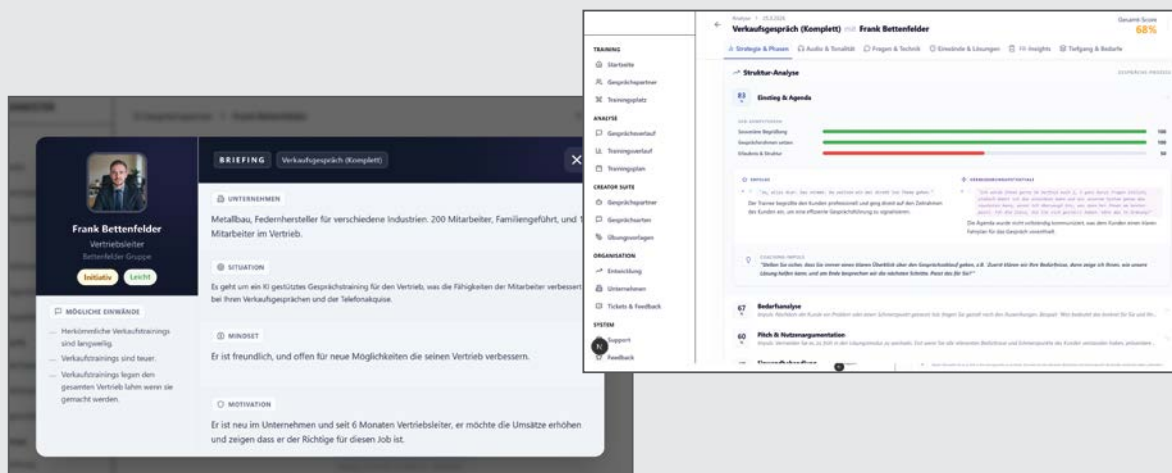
Frank Bettenfelder
Vertriebsleiter
Bettenfelder Gruppe
Initiativ
Leicht

MÖGLICHE EINWÄNDE
Herkömmliche Verkaufstrainings sind langweilig.
Verkaufstrainings sind teuer.
Verkaufstrainings legen den gesamten Vertrieb lahm wenn sie gemacht werden.

BRIEFING
Verkaufsgespräch (Komplett)

UNTERNEHMEN
Metallbau, Federnhersteller für verschiedene Industrien. 200 Mitarbeiter, Familiengeführt, und 1 Mitarbeiter im Vertrieb.

SITUATION
Es geht um ein KI gestütztes Gesprächstraining für den Vertrieb, was die Fähigkeiten der Mitarbeiter verbessert bei Ihren Verkaufsgesprächen und der Telefonakquise.

MINDSET
Er ist freundlich, und offen für neue Möglichkeiten die seinen Vertrieb verbessern.

MOTIVATION
Er ist neu im Unternehmen und seit 6 Monaten Vertriebsleiter, er möchte die Umsätze erhöhen und zeigen dass er der Richtige für diesen Job ist.

TRAINING
Startseite
Gesprächspartner
Trainingsplatz
ANALYSE
Gesprächsverlauf
Trainingsverlauf
Trainingsplan
CREATOR SUITE
Gesprächspartner
Gesprächsarten
Übungsvorlagen
ORGANISATION
Entwicklung
Unternehmen
Tickets & Feedback
SYSTEM
Support
Feedback

Verkaufsgespräch (Komplett) mit Frank Bettenfelder
Gesamt-Score
68%
Strategie & Phasen
Audio & Tonalität
Fragen & Technik
Einwände & Lösungen
Insights
Tiefgang & Bedarfe

Struktur-Analyse
83 Einstieg & Agenda
Souveräne Begrüßung 100
Gesprächsrahmen setzen 100
Einladung & Struktur 50

Der Trainee begrüßte den Kunden professionell und ging direkt auf den Zeitrahmen des Kunden ein, um eine effiziente Gesprächsführung zu signalisieren.
Die Agenda wurde nicht vollständig kommuniziert, wie dem Kunden einen Fahrplan für das Gespräch vorenthielt.

67 Bedarfsanalyse
60 Pitch & Nutzenargumentation
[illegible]